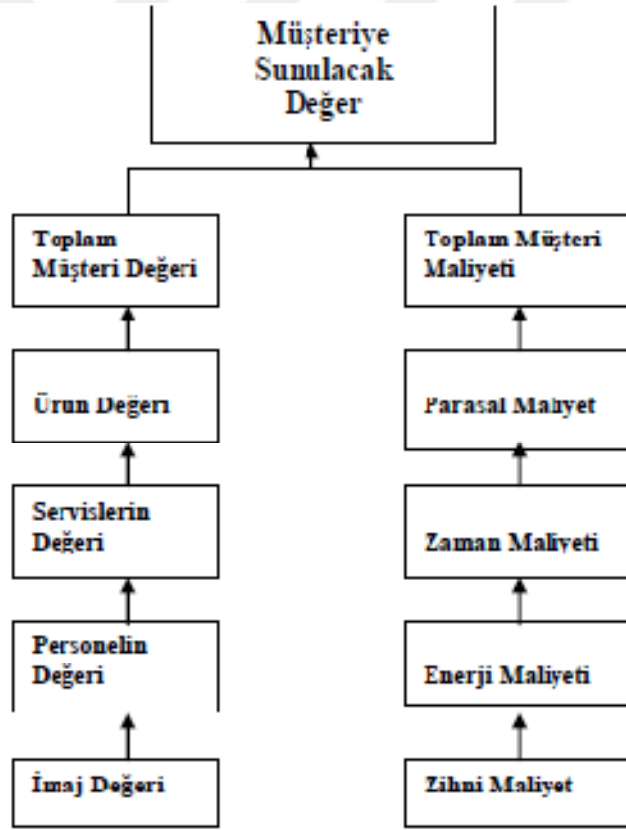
Müşteriye Sunulacak Değer

Toplam Müşteri Değeri

Ürün Değeri

Servislerin Değeri

Personelin Değeri

İmaj Değeri

Toplam Müşteri Maliyeti

Parasal Maliyet

Zaman Maliyeti

Enerji Maliyeti

Zihni Maliyet